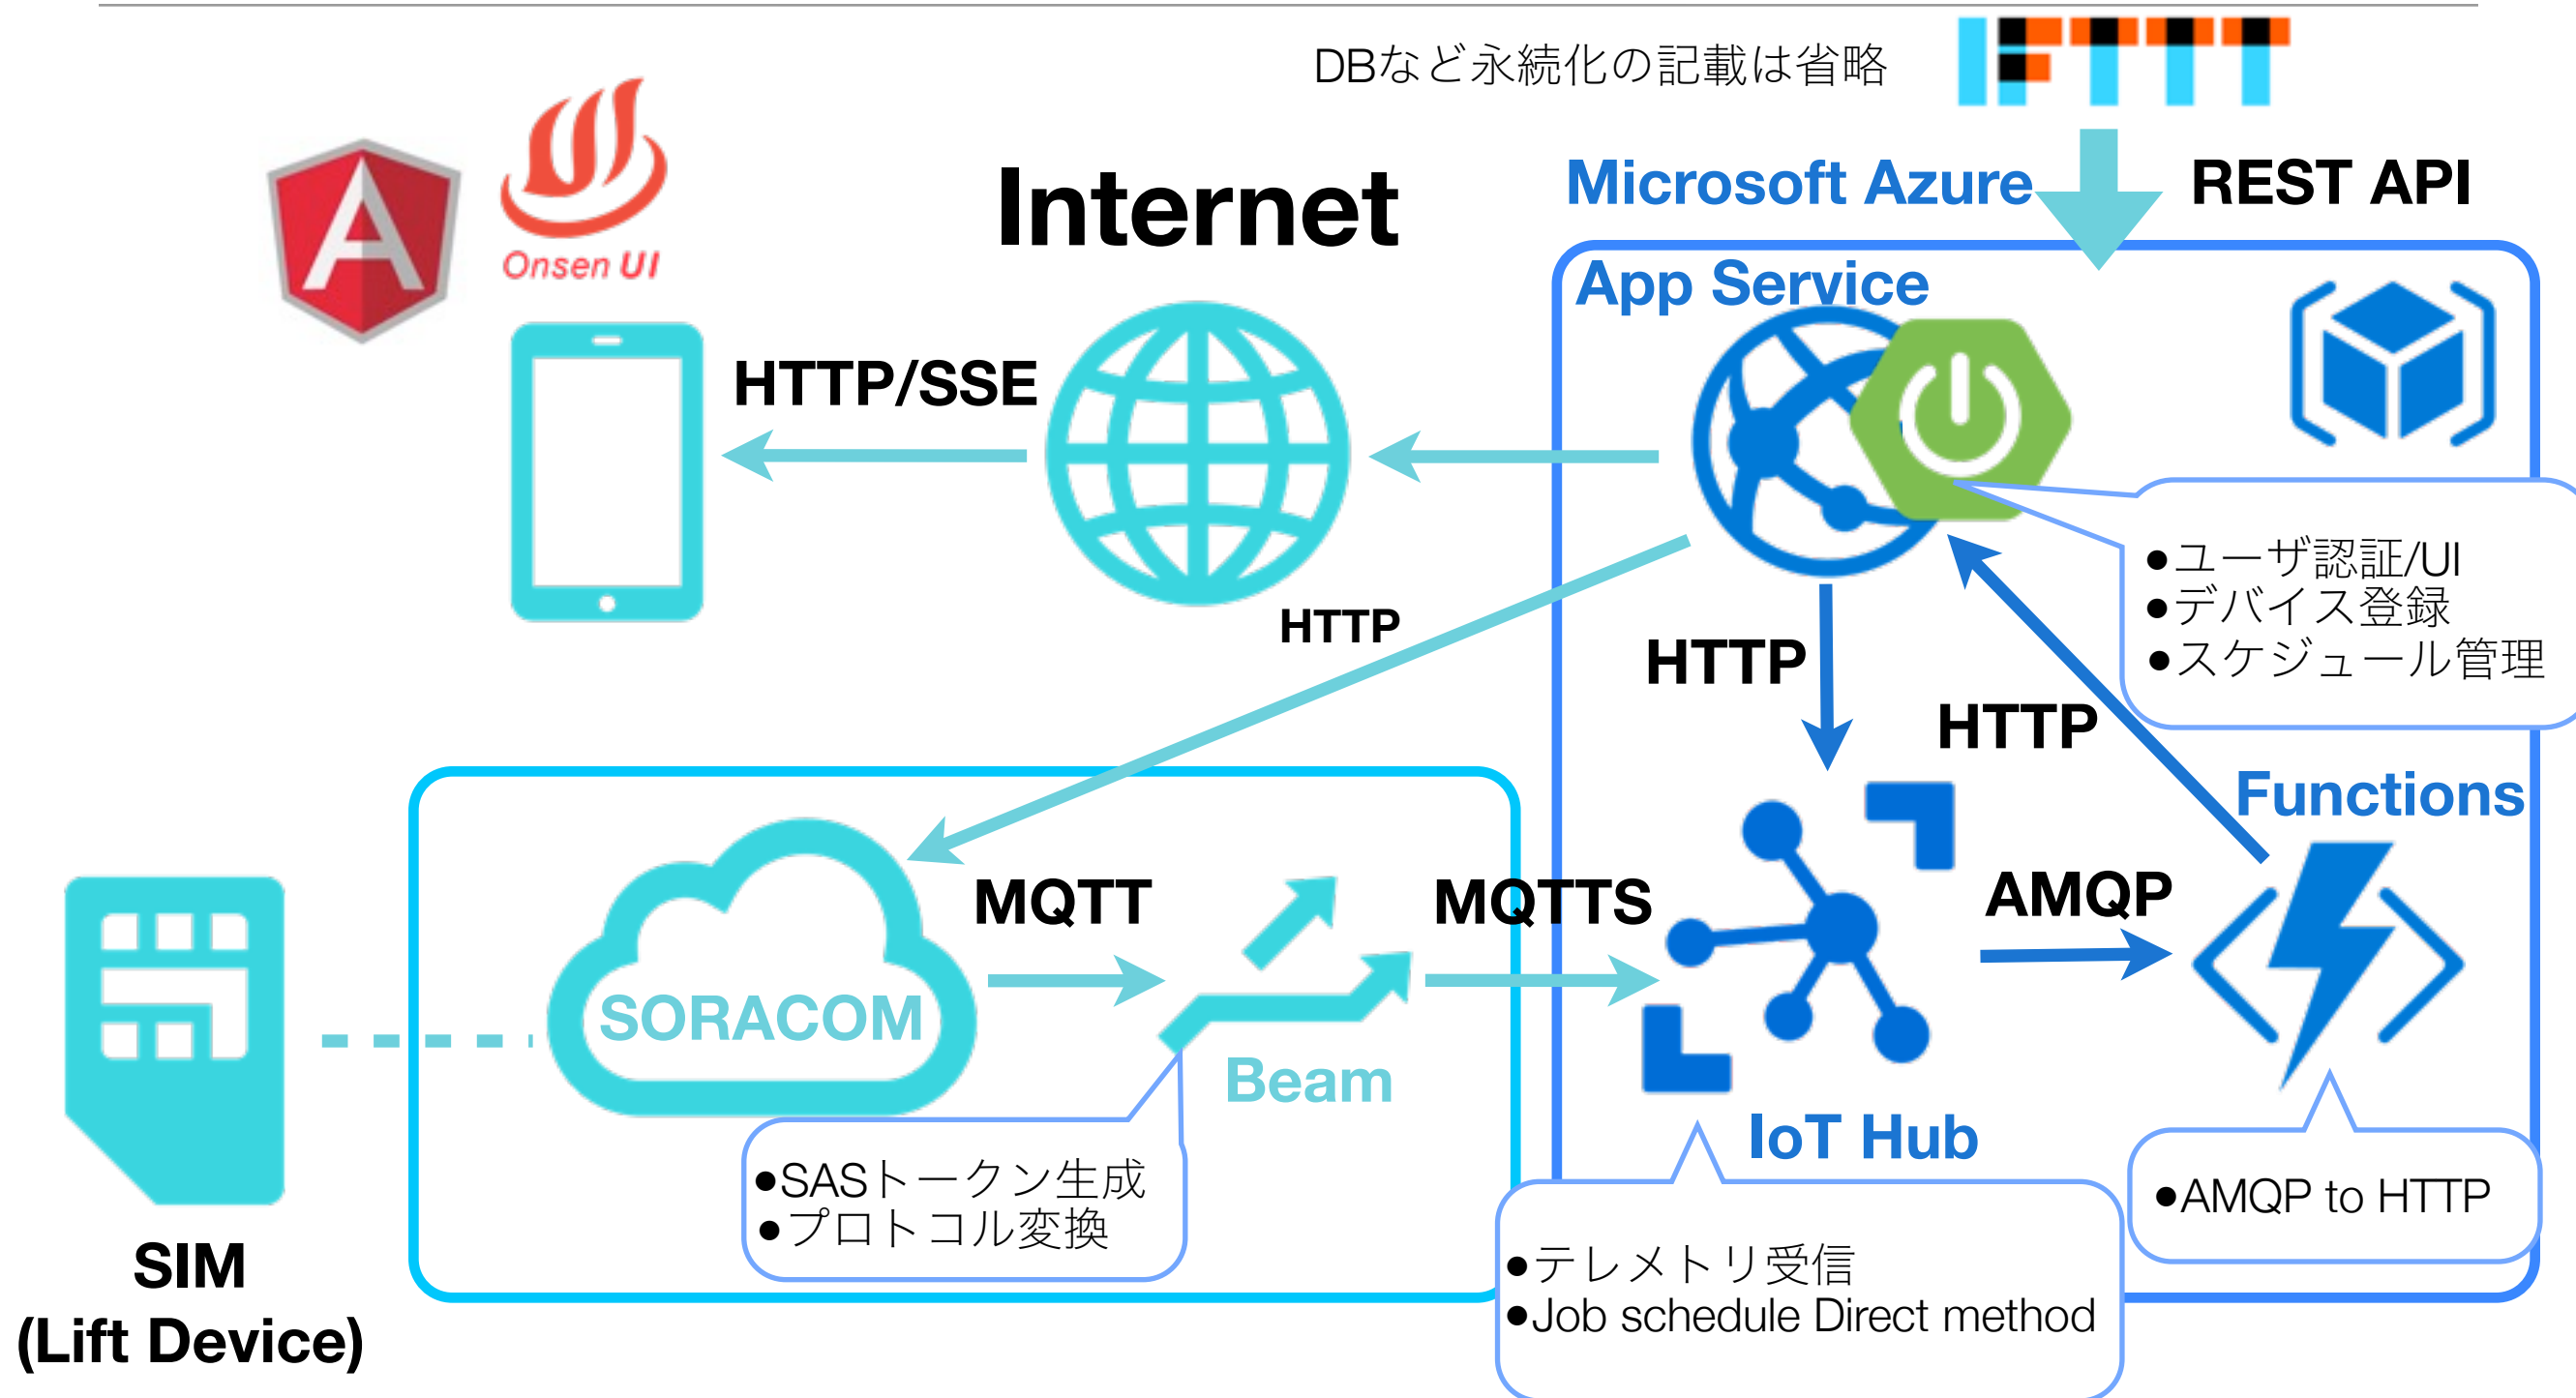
DBなど永続化の記載は省略

IFTTT

Onsen UI

Internet

Microsoft Azure

REST API

App Service

HTTP/SSE

HTTP

●ユーザ認証/UI
●デバイス登録
●スケジュール管理

HTTP

HTTP

Functions

MQTT

MQTTS

AMQP

SORACOM

Beam

IoT Hub

●SASトークン生成
●プロトコル変換

●AMQP to HTTP

●テレメトリ受信
●Job schedule Direct method

SIM
(Lift Device)